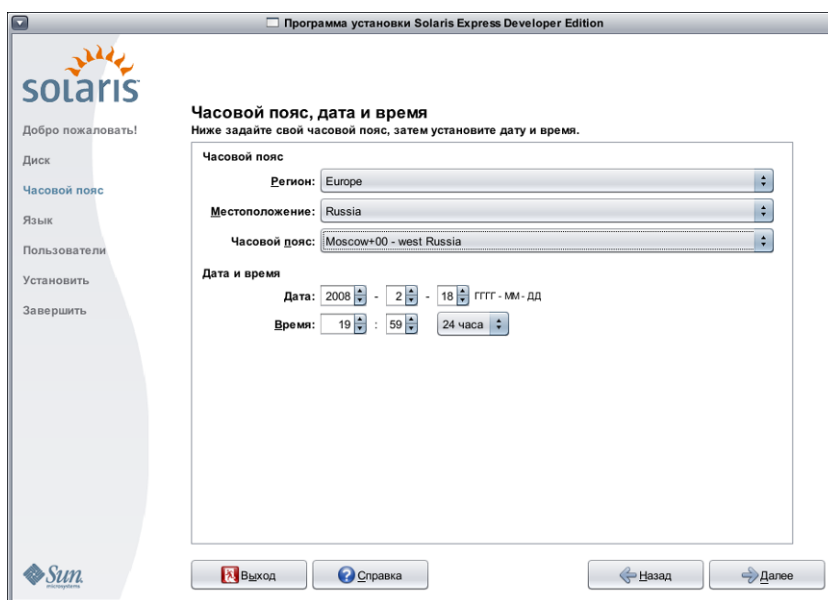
Программа установки Solaris Express Developer Edition

solaris

Добро пожаловать!
Диск
Часовой пояс
Язык
Пользователи
Установить
Завершить

Часовой пояс, дата и время
Ниже задайте свой часовой пояс, затем установите дату и время.

Часовой пояс

Регион: Europe

Местоположение: Russia

Часовой пояс: Moscow+00 - west Russia

Дата и время

Дата: 2008 - 2 - 18 ГГГГ - ММ - ДД

Время: 19 : 59 24 часа

Sun microsystems

Выход
Справка
Назад
Далее